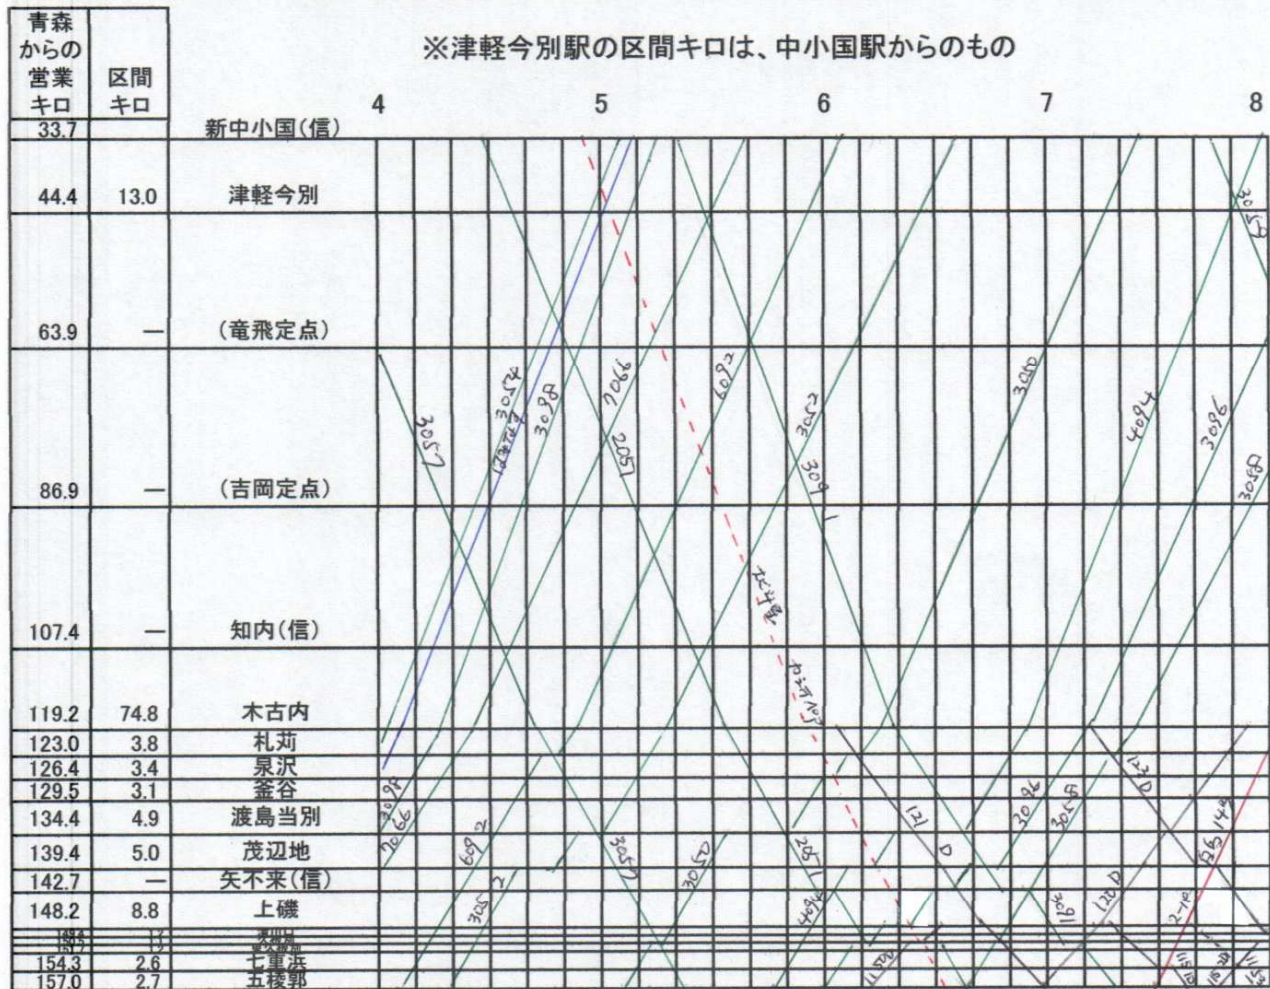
※津軽今別駅の区間キロは、中小国駅からのもの

| 青森からの営業キロ | 区間キロ | | 4 | 5 | 6 | 7 | 8 |
|---|---|---|---|---|---|---|---|
| 33.7 | | 新中小国(信) | | | | | |
| 44.4 | 13.0 | 津軽今別 | | | | | |
| 63.9 | — | (竜飛定点) | | | | | |
| 86.9 | — | (吉岡定点) | | | | | |
| 107.4 | — | 知内(信) | | | | | |
| 119.2 | 74.8 | 木古内 | | | | | |
| 123.0 | 3.8 | 札苅 | | | | | |
| 126.4 | 3.4 | 泉沢 | | | | | |
| 129.5 | 3.1 | 釜谷 | | | | | |
| 134.4 | 4.9 | 渡島当別 | | | | | |
| 139.4 | 5.0 | 茂辺地 | | | | | |
| 142.7 | — | 矢不来(信) | | | | | |
| 148.2 | 8.8 | 上磯 | | | | | |
| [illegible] | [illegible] | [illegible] | | | | | |
| 154.3 | 2.6 | 七重浜 | | | | | |
| 157.0 | 2.7 | 五稜郭 | | | | | |

3057 3054 3098 7066 2057 6092 3052 3091 3050 4094 3096 3058 3098 7066 6092 3057 3050 2051 121 4096 3096 3058 120D 121D 120 2-1P 148

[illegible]